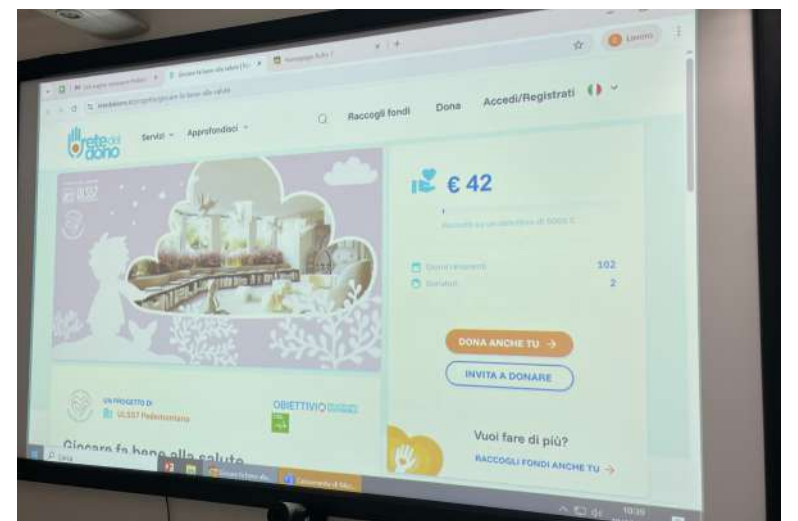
Lavoro

rete del dono

Servizi Approfondisci Raccogli fondi Dona Accedi/Registrati

€ 42

Raccolti su un obiettivo di 5000 €

Giorni rimanenti 102

Donatori 2

DONA ANCHE TU →

INVITA A DONARE

UN PROGETTO DI

ULSS7 Pedemontana

OBIETTIVIO

Giocare fa bene alla salute

Vuoi fare di più?

RACCOGLI FONDI ANCHE TU →

10:39